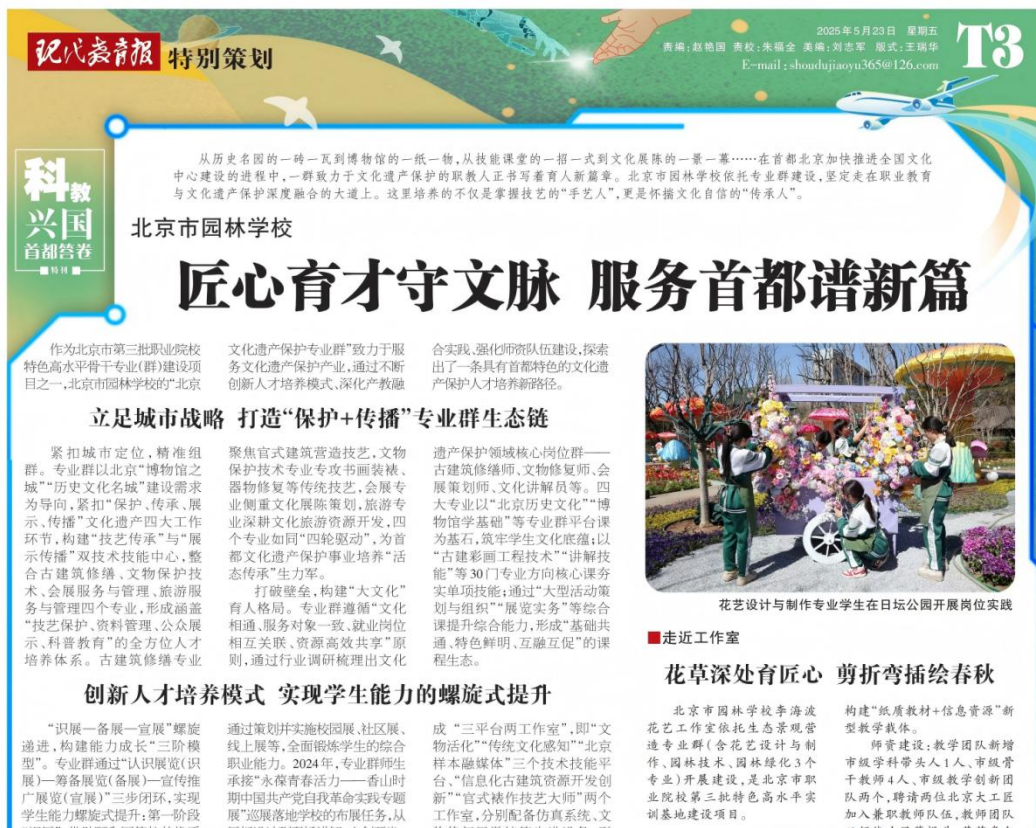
现代教育报 特别策划

2025年5月23日 星期五
责编：赵艳国 责校：朱福全 美编：刘志军 版式：王瑞华
E-mail：shoudujiaoyu365@126.com

T3

科教兴国 首都答卷 特刊

从历史名园的一砖一瓦到博物馆的一纸一物，从技能课堂的一招一式到文化展陈的一景一幕……在首都北京加快推进全国文化中心建设的进程中，一群致力于文化遗产保护的职教人正书写着育人新篇章。北京市园林学校依托专业群建设，坚定走在职业教育与文化遗产保护深度融合的大道上。这里培养的不仅是掌握技艺的"手艺人"，更是怀揣文化自信的"传承人"。

北京市园林学校

匠心育才守文脉 服务首都谱新篇

作为北京市第三批职业院校特色高水平骨干专业(群)建设项目之一，北京市园林学校的"北京文化遗产保护专业群"致力于服务文化遗产保护产业，通过不断创新人才培养模式、深化产教融合实践、强化师资队伍建设，探索出了一条具有首都特色的文化遗产保护人才培养新路径。

立足城市战略 打造"保护+传播"专业群生态链

紧扣城市定位，精准组群。专业群以北京"博物馆之城""历史文化名城"建设需求为导向，紧扣"保护、传承、展示、传播"文化遗产四大工作环节，构建"技艺传承"与"展示传播"双技术技能中心，整合古建筑修缮、文物保护技术、会展服务与管理、旅游服务与管理四个专业，形成涵盖"技艺保护、资料管理、公众展示、科普教育"的全方位人才培养体系。古建筑修缮专业聚焦官式建筑营造技艺，文物保护技术专业专攻书画装裱、器物修复等传统技艺，会展专业侧重文化展陈策划，旅游专业深耕文化旅游资源开发，四个专业如同"四轮驱动"，为首都文化遗产保护事业培养"活态传承"生力军。

打破壁垒，构建"大文化"育人格局。专业群遵循"文化相通、服务对象一致、就业岗位相互关联、资源高效共享"原则，通过行业调研梳理出文化遗产保护领域核心岗位群——古建筑修缮师、文物修复师、会展策划师、文化讲解员等。四大专业以"北京历史文化""博物馆学基础"等专业群平台课为基石，筑牢学生文化底蕴；以"古建彩画工程技术""讲解技能"等30门专业方向核心课夯实专项技能；通过"大型活动策划与组织""展览实务"等综合课提升综合能力，形成"基础共通、特色鲜明、互融互促"的课程生态。

花艺设计与制作专业学生在日坛公园开展岗位实践

创新人才培养模式 实现学生能力的螺旋式提升

"识展一备展一宣展"螺旋递进，构建能力成长"三阶模型"。专业群通过"认识展览(识展)一筹备展览(备展)一宣传推广展览(宣展)"三步闭环，实现学生能力螺旋式提升：第一阶段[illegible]通过策划并实施校园展、社区展、线上展等，全面锻炼学生的综合职业能力。2024年，专业群师生承接"永葆青春活力——香山时期中国共产党自我革命实践专题展"巡展落地学校的布展任务，从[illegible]成"三平台两工作室"，即"文物活化""传统文化感知""北京样本融媒体"三个技术技能平台、"信息化古建筑资源开发创新""官式砖作技艺大师"两个工作室，分别配备仿真系统、文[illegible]

■走近工作室

花草深处育匠心 剪折弯插绘春秋

北京市园林学校李海波花艺工作室依托生态景观营造专业群(含花艺设计与制作、园林技术、园林绿化3个专业)开展建设，是北京市职业院校第三批特色高水平实训基地建设项目。

构建"纸质教材+信息资源"新型教学载体。

师资建设：教学团队新增市级学科带头人1人、市级骨干教师4人、市级教学创新团队两个，聘请两位北京大工匠加入兼职教师队伍，教师团队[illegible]